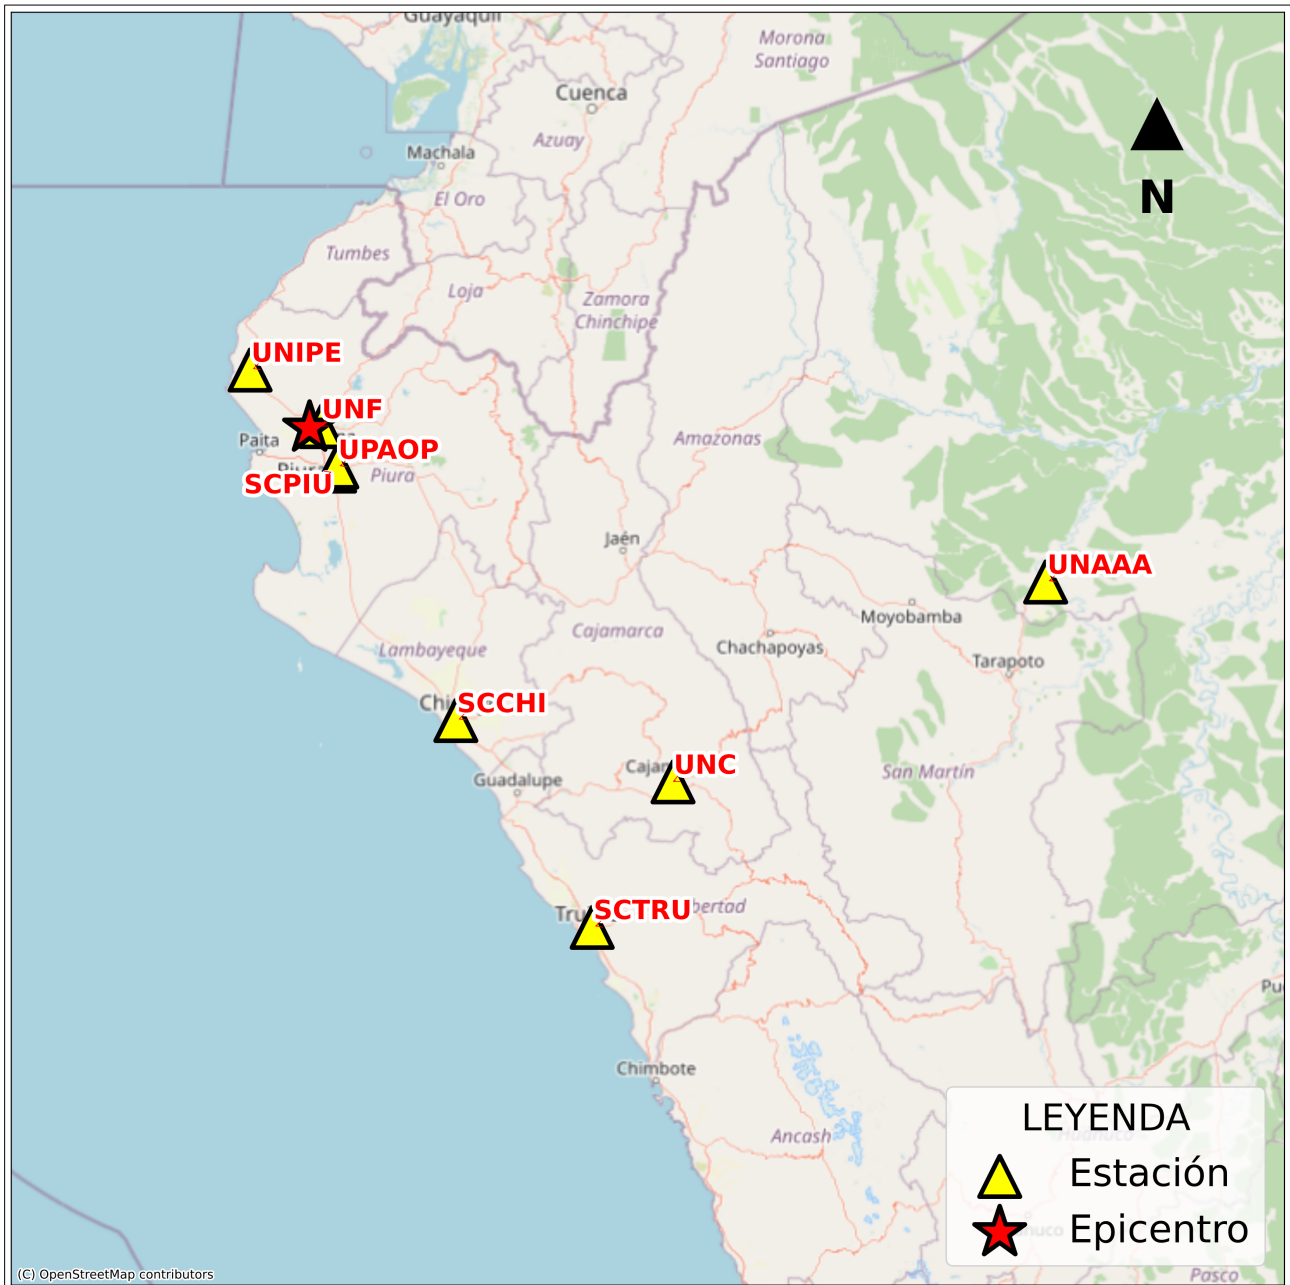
Guayaquil
Morona Santiago
Cuenca
Azuay
Machala
N
El Oro
Tumbes
Loja
Zamora Chinchipe
UNIPE
UNF
Paita
UPAOP
SCPIU
Piura
Amazonas
Jaén
UNAAA
Moyobamba
Cajamarca
Chachapoyas
Tarapoto
Lambayeque
SCCHI
UNC
Guadalupe
San Martín
SCTRU
Chimbote
Ancash
LEYENDA
Estación
Epicentro
(C) OpenStreetMap contributors
Pasco